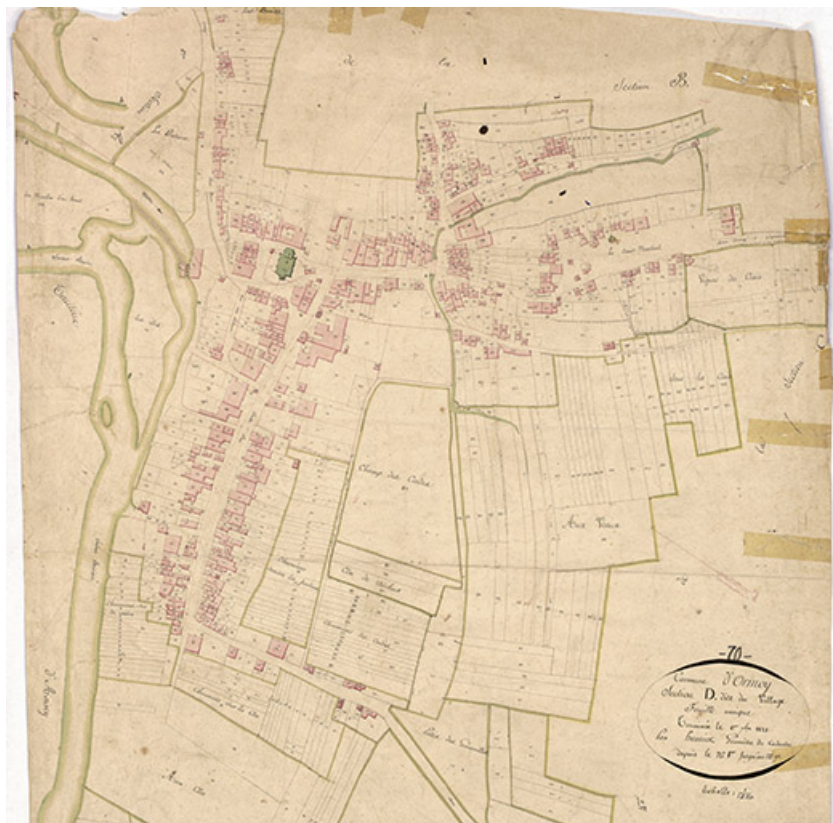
Section B.

de la

Champ des Cailes

Aux Vaux

Vignes du Clos

Clos du Verchaut

– 70 –
Commune d'Ormoy
Section D. dite du Village
Feuille unique.
Terminé le 1er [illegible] 1820
par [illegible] Géomètre du Cadastre
depuis le 30 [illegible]

Échelle : 1/2500